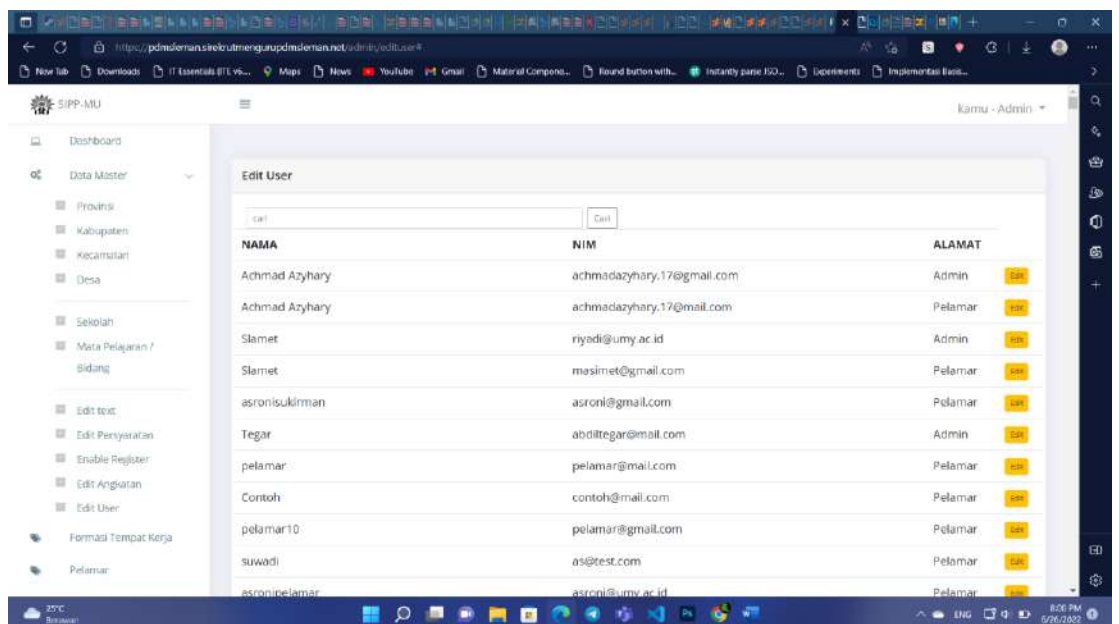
https://pdmsleman.siteleutmengurupdmsleman.net/admin/edituser#

New Tab Downloads IT Essentials (ITE vs... Maps News YouTube Gmail Material Compone... Round button with... Instantly parse ISO... Experiments Implementasi Basis...

SIPP-MU

kamu - Admin

Dashboard

Data Master

Provinsi

Kabupaten

Kecamatan

Desa

Sekolah

Mata Pelajaran / Bidang

Edit text

Edit Persyaratan

Enable Register

Edit Angkatan

Edit User

Formasi Tempat Kerja

Pelamar

Edit User

cari

Cari

| NAMA | NIM | ALAMAT | |
|---|---|---|---|
| Achmad Azyhary | achmadazyhary.17@gmail.com | Admin | Edit |
| Achmad Azyhary | achmadazyhary.17@mail.com | Pelamar | Edit |
| Slamet | riyadi@umy.ac.id | Admin | Edit |
| Slamet | masimet@gmail.com | Pelamar | Edit |
| asronisukirman | asroni@gmail.com | Pelamar | Edit |
| Tegar | abdiltegar@mail.com | Admin | Edit |
| pelamar | pelamar@mail.com | Pelamar | Edit |
| Contoh | contoh@mail.com | Pelamar | Edit |
| pelamar10 | pelamar@gmail.com | Pelamar | Edit |
| suwadi | as@test.com | Pelamar | Edit |
| asronipelamar | asroni@umy.ac.id | Pelamar | Edit |

25°C Berawan

ENG 8:00 PM 6/26/2022